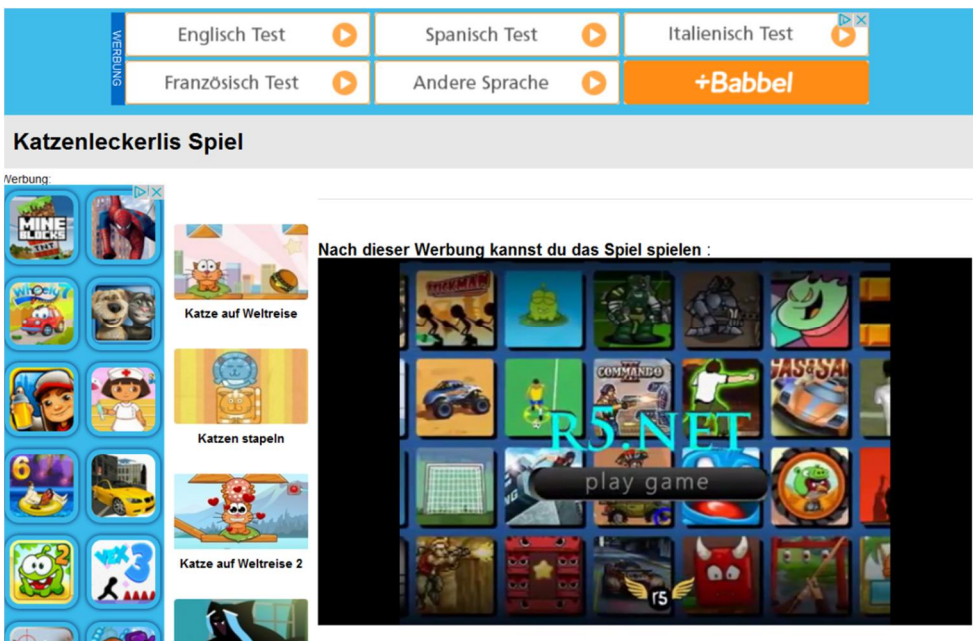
WERBUNG

Englisch Test

Spanisch Test

Italienisch Test

Französisch Test

Andere Sprache

+Babbel

Katzenleckerlis Spiel

Werbung:

MINE BLOCKS

Katze auf Weltreise

Katzen stapeln

Katze auf Weltreise 2

Nach dieser Werbung kannst du das Spiel spielen :

COMMANDO

R5.NET

play game

r5